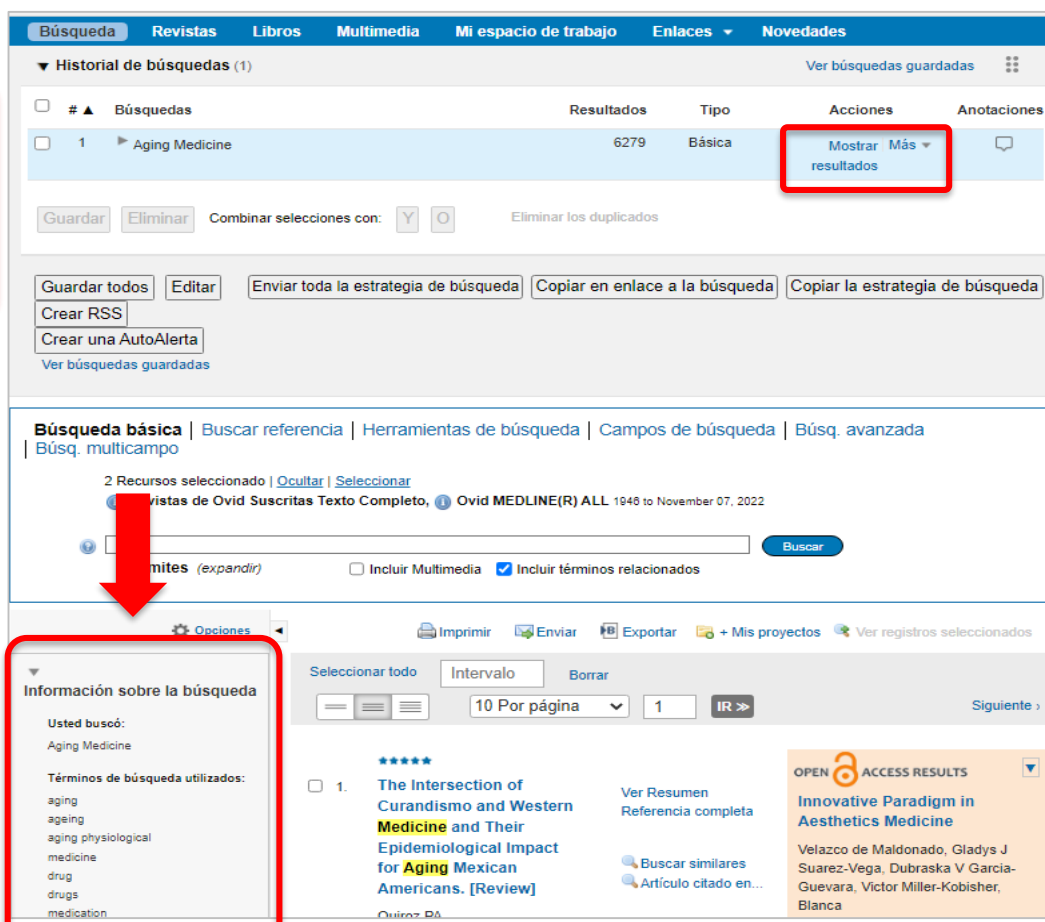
Búsqueda Revistas Libros Multimedia Mi espacio de trabajo Enlaces Novedades

Historial de búsquedas (1)

Ver búsquedas guardadas

| # ▲ | Búsquedas | Resultados | Tipo | Acciones | Anotaciones |
|---|---|---|---|---|---|
| 1 | Aging Medicine | 6279 | Básica | Mostrar resultados Más | |

Guardar Eliminar Combinar selecciones con: Y O Eliminar los duplicados

Guardar todos Editar Enviar toda la estrategia de búsqueda Copiar en enlace a la búsqueda Copiar la estrategia de búsqueda Crear RSS Crear una AutoAlerta
Ver búsquedas guardadas

Búsqueda básica | Buscar referencia | Herramientas de búsqueda | Campos de búsqueda | Búsq. avanzada | Búsq. multicampo

2 Recursos seleccionado | Ocultar | Seleccionar
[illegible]vistas de Ovid Suscritas Texto Completo, Ovid MEDLINE(R) ALL 1946 to November 07, 2022

Buscar

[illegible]mites (expandir) Incluir Multimedia Incluir términos relacionados

Opciones

Imprimir Enviar Exportar + Mis proyectos Ver registros seleccionados

Información sobre la búsqueda

Usted buscó:
Aging Medicine

Términos de búsqueda utilizados:
aging
ageing
aging physiological
medicine
drug
drugs
medication

Seleccionar todo Intervalo Borrar
10 Por página 1 IR ≫ Siguiente ›

1. The Intersection of Curandismo and Western Medicine and Their Epidemiological Impact for Aging Mexican Americans. [Review]
Quiroz PA

Ver Resumen
Referencia completa
Buscar similares
Artículo citado en...

OPEN ACCESS RESULTS
Innovative Paradigm in Aesthetics Medicine
Velazco de Maldonado, Gladys J Suarez-Vega, Dubraska V Garcia-Guevara, Victor Miller-Kobisher, Blanca